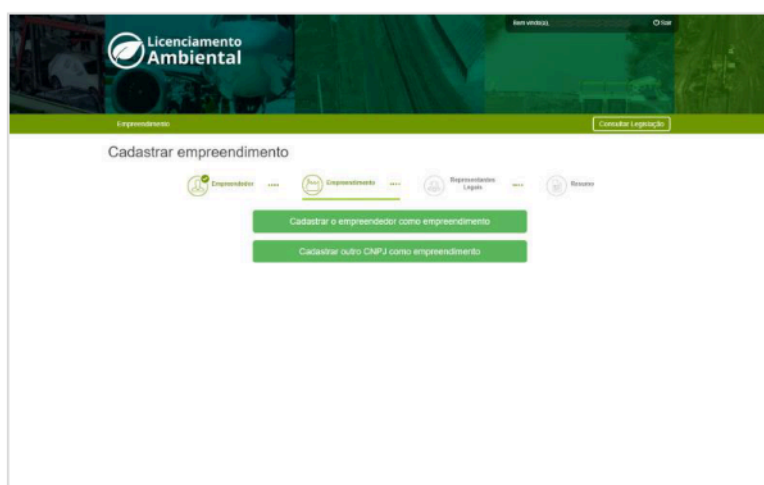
Licenciamento Ambiental

Bem vindo(a), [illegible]

Sair

Empreendimento

Consultar Legislação

Cadastrar empreendimento

Empreendedor

Empreendimento

Representantes Legais

Resumo

Cadastrar o empreendedor como empreendimento

Cadastrar outro CNPJ como empreendimento